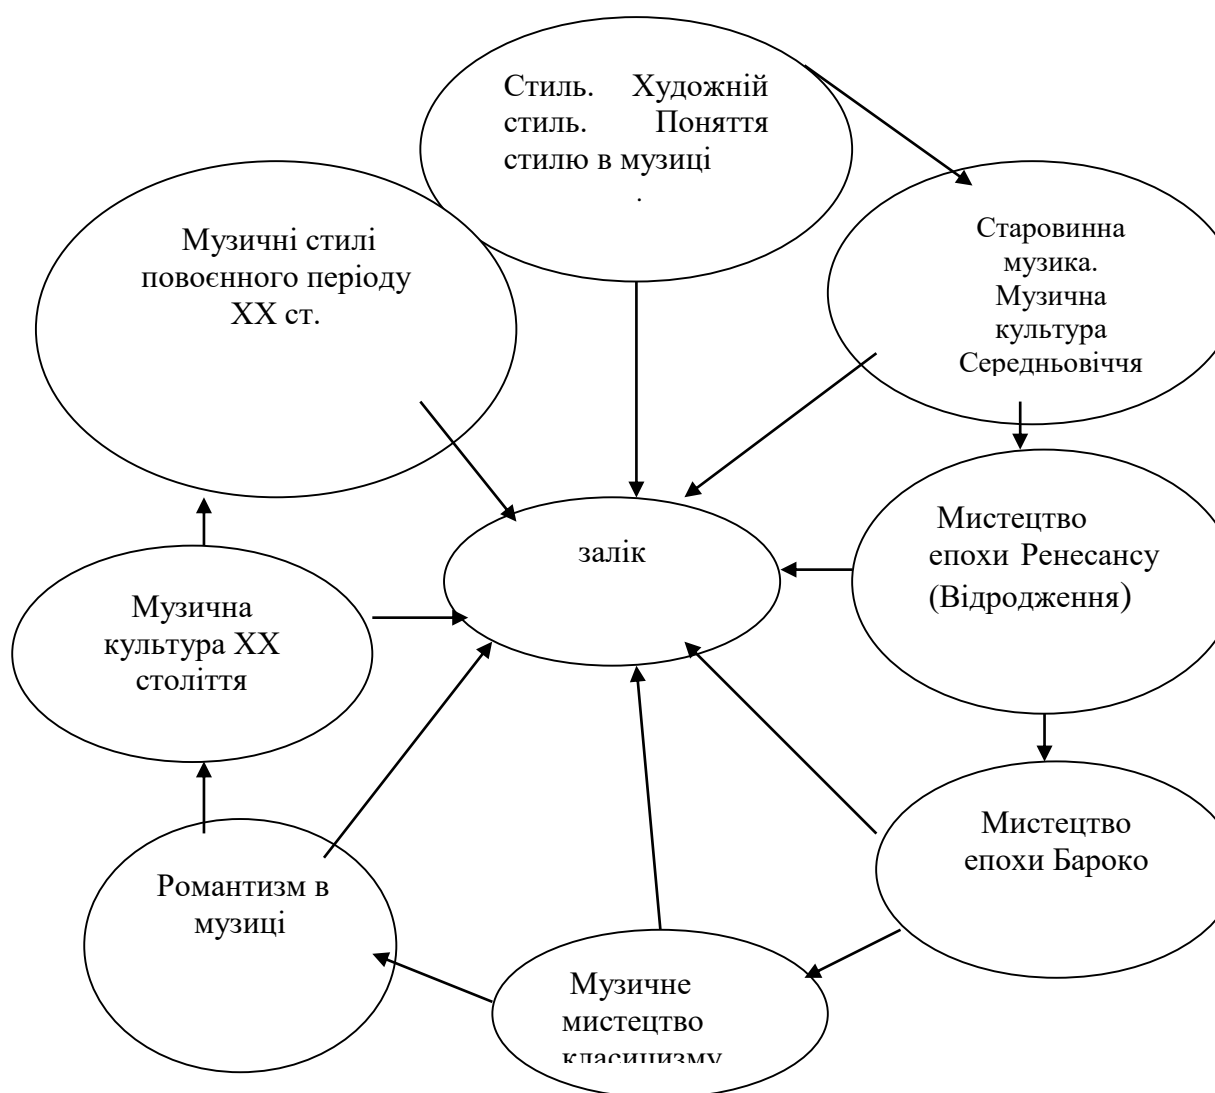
Стиль. Художній стиль. Поняття стилю в музиці
.

Старовинна музика. Музична культура Середньовіччя

Мистецтво епохи Ренесансу (Відродження)

Мистецтво епохи Бароко

Музичне мистецтво класицизму

Романтизм в музиці

Музична культура XX століття

Музичні стилі повоєнного періоду XX ст.

залік